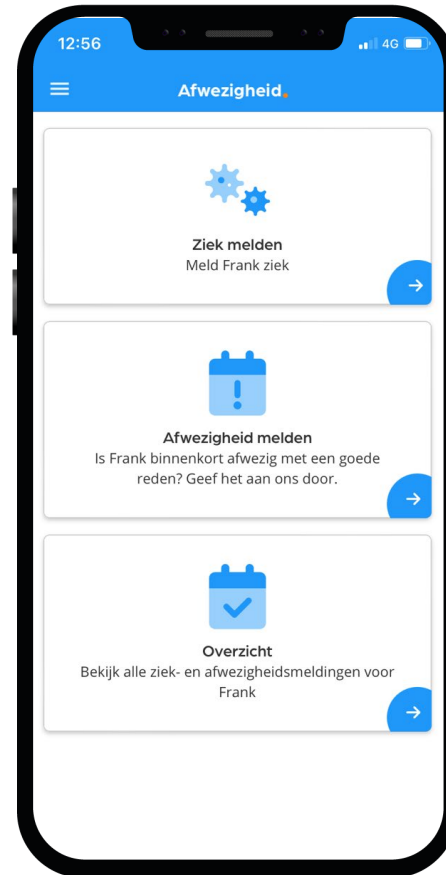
12:56

4G

Afwezigheid.

Ziek melden
Meld Frank ziek

Afwezigheid melden
Is Frank binnenkort afwezig met een goede reden? Geef het aan ons door.

Overzicht
Bekijk alle ziek- en afwezigheidsmeldingen voor Frank